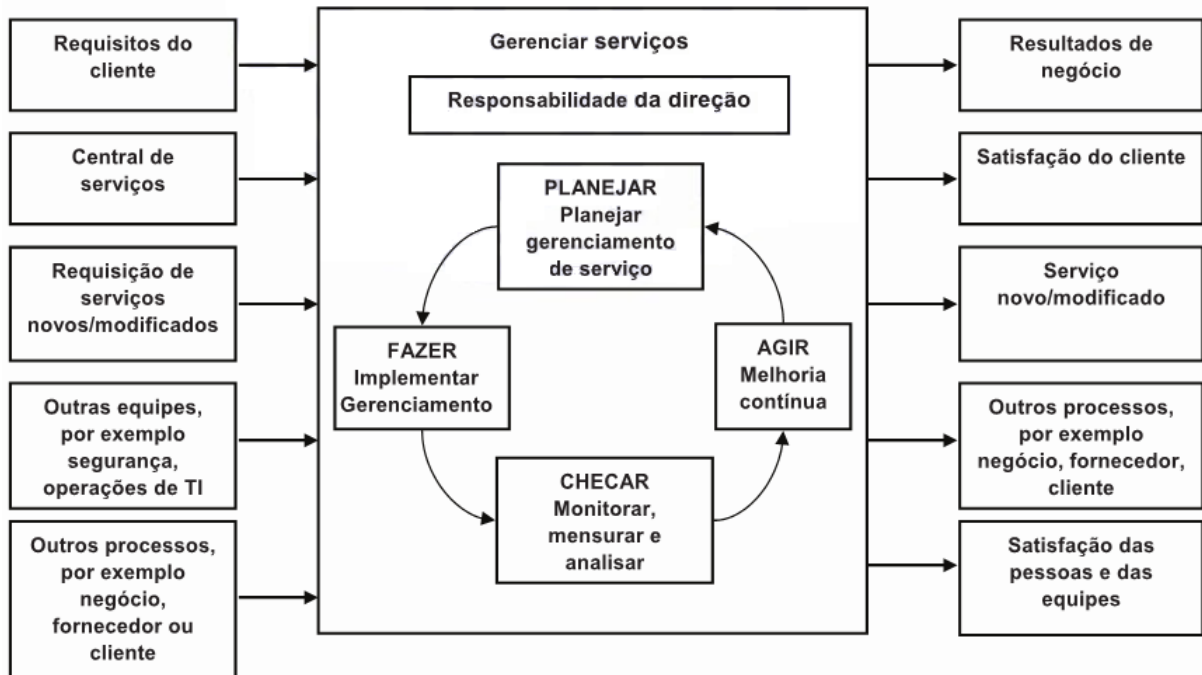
Requisitos do cliente

Central de serviços

Requisição de serviços novos/modificados

Outras equipes, por exemplo segurança, operações de TI

Outros processos, por exemplo negócio, fornecedor ou cliente

Gerenciar serviços

Responsabilidade da direção

PLANEJAR
Planejar gerenciamento de serviço

FAZER
Implementar Gerenciamento

AGIR
Melhoria contínua

CHECAR
Monitorar, mensurar e analisar

Resultados de negócio

Satisfação do cliente

Serviço novo/modificado

Outros processos, por exemplo negócio, fornecedor, cliente

Satisfação das pessoas e das equipes